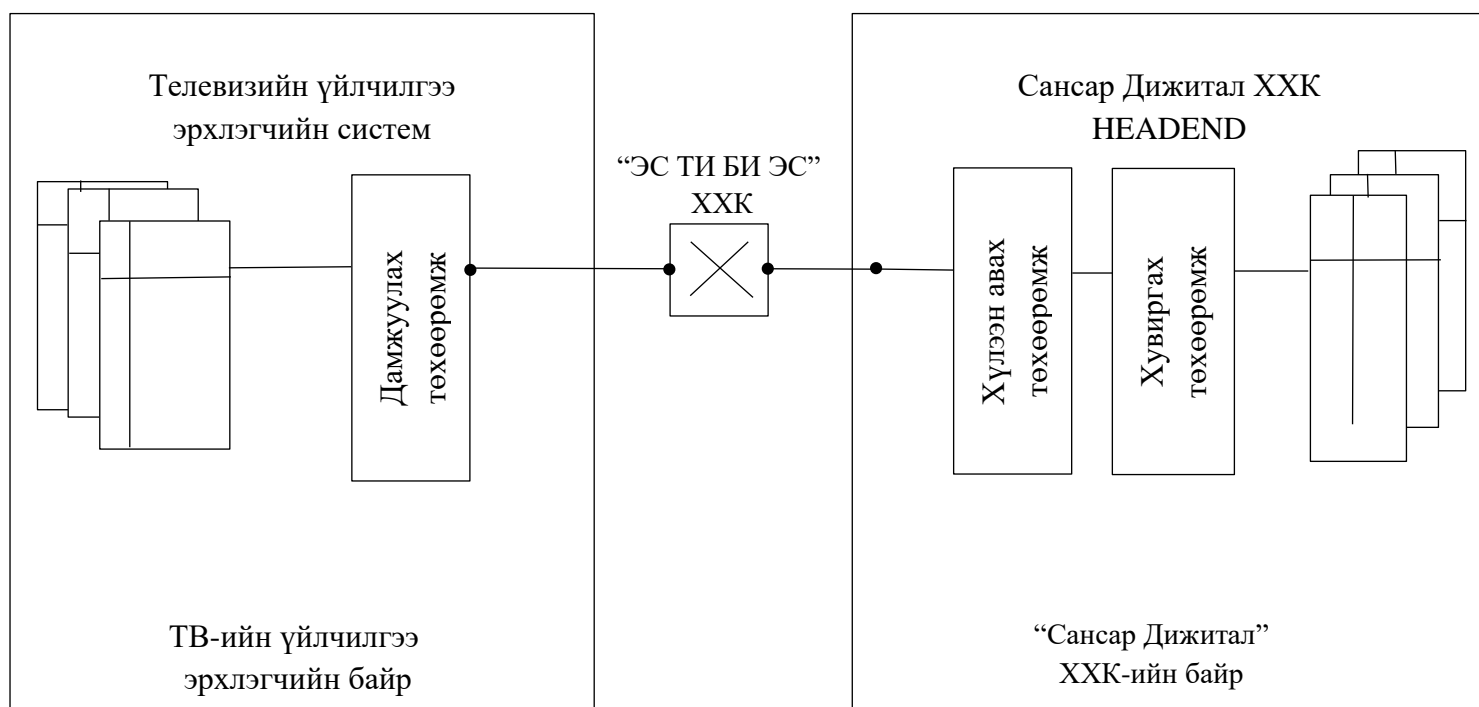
Телевизийн үйлчилгээ эрхлэгчийн систем

Дамжуулах төхөөрөмж

“ЭС ТИ БИ ЭС” ХХК

Сансар Дижитал ХХК HEADEND

Хүлээн авах төхөөрөмж

Хувиргах төхөөрөмж

ТВ-ийн үйлчилгээ эрхлэгчийн байр

“Сансар Дижитал” ХХК-ийн байр